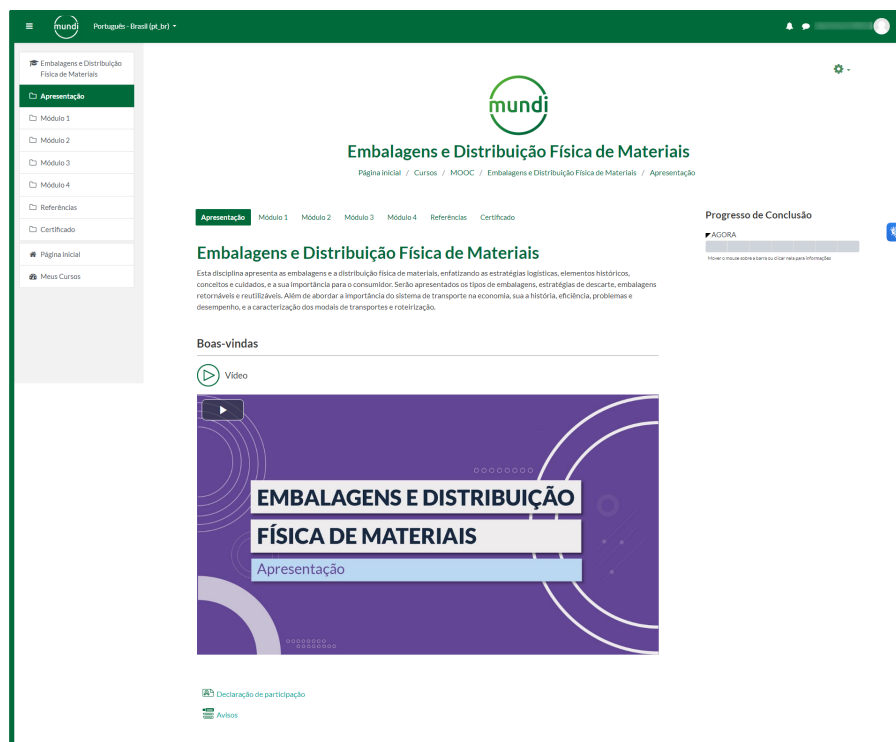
mundi Português - Brasil (pt_br)

Embalagens e Distribuição Física de Materiais
Apresentação
Módulo 1
Módulo 2
Módulo 3
Módulo 4
Referências
Certificado
Página inicial
Meus Cursos

mundi

Embalagens e Distribuição Física de Materiais

Página inicial / Cursos / MOOC / Embalagens e Distribuição Física de Materiais / Apresentação

Apresentação Módulo 1 Módulo 2 Módulo 3 Módulo 4 Referências Certificado

Embalagens e Distribuição Física de Materiais

Esta disciplina apresenta as embalagens e a distribuição física de materiais, enfatizando as estratégias logísticas, elementos históricos, conceitos e cuidados, e a sua importância para o consumidor. Serão apresentados os tipos de embalagens, estratégias de descarte, embalagens retornáveis e reutilizáveis. Além de abordar a importância do sistema de transporte na economia, sua a história, eficiência, problemas e desempenho, e a caracterização dos modais de transportes e roteirização.

Boas-vindas

Vídeo

EMBALAGENS E DISTRIBUIÇÃO
FÍSICA DE MATERIAIS
Apresentação

Declaração de participação
Avisos

Progresso de Conclusão
AGORA
Mover o mouse sobre a barra ou clicar nela para informações